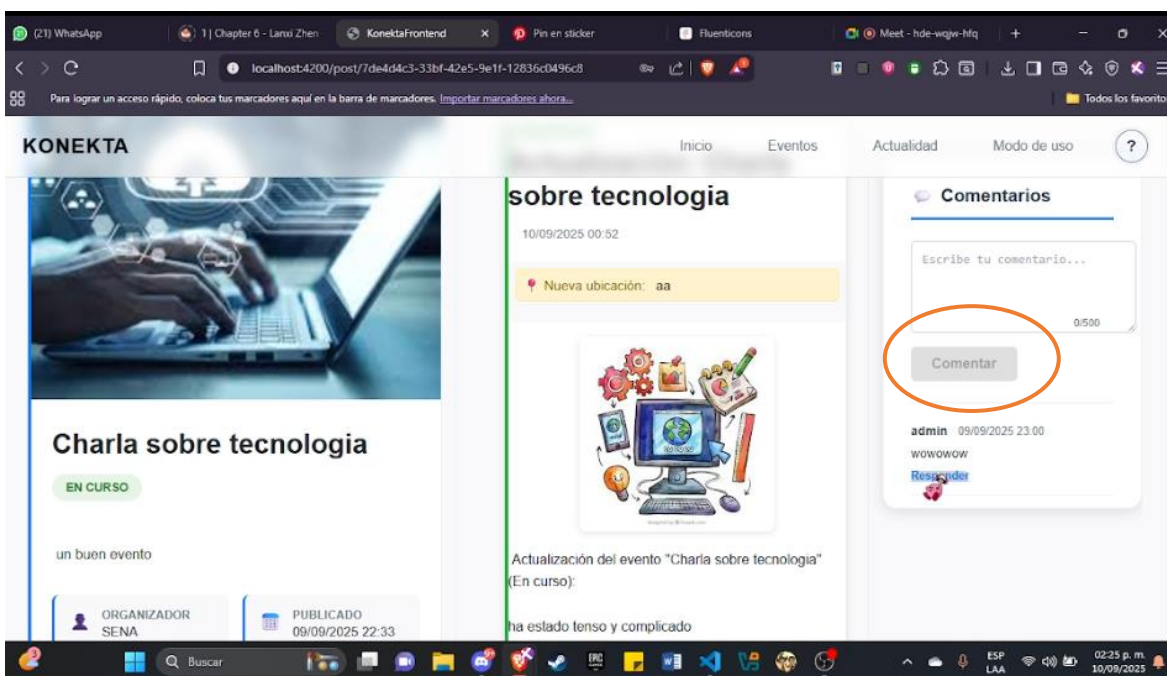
(21) WhatsApp
1 | Chapter 6 - Lanxi Zhen
KonektaFrontend
Pin en sticker
Fluenticons
Meet - hde-wqjw-hfq
localhost:4200/post/7de4d4c3-33bf-42e5-9e1f-12836c0496c8
Para lograr un acceso rápido, coloca tus marcadores aquí en la barra de marcadores. Importar marcadores ahora...
Todos los favoritos

KONEKTA
Inicio
Eventos
Actualidad
Modo de uso
?

Charla sobre tecnologia
EN CURSO
un buen evento
ORGANIZADOR
SENA
PUBLICADO
09/09/2025 22:33

sobre tecnologia
10/09/2025 00:52
Nueva ubicación: aa
Actualización del evento "Charla sobre tecnologia" (En curso):
ha estado tenso y complicado

Comentarios
Escribe tu comentario...
0/500
Comentar
admin 09/09/2025 23:00
wowowow
Responder

Buscar
ESP LAA
02:25 p. m.
10/09/2025